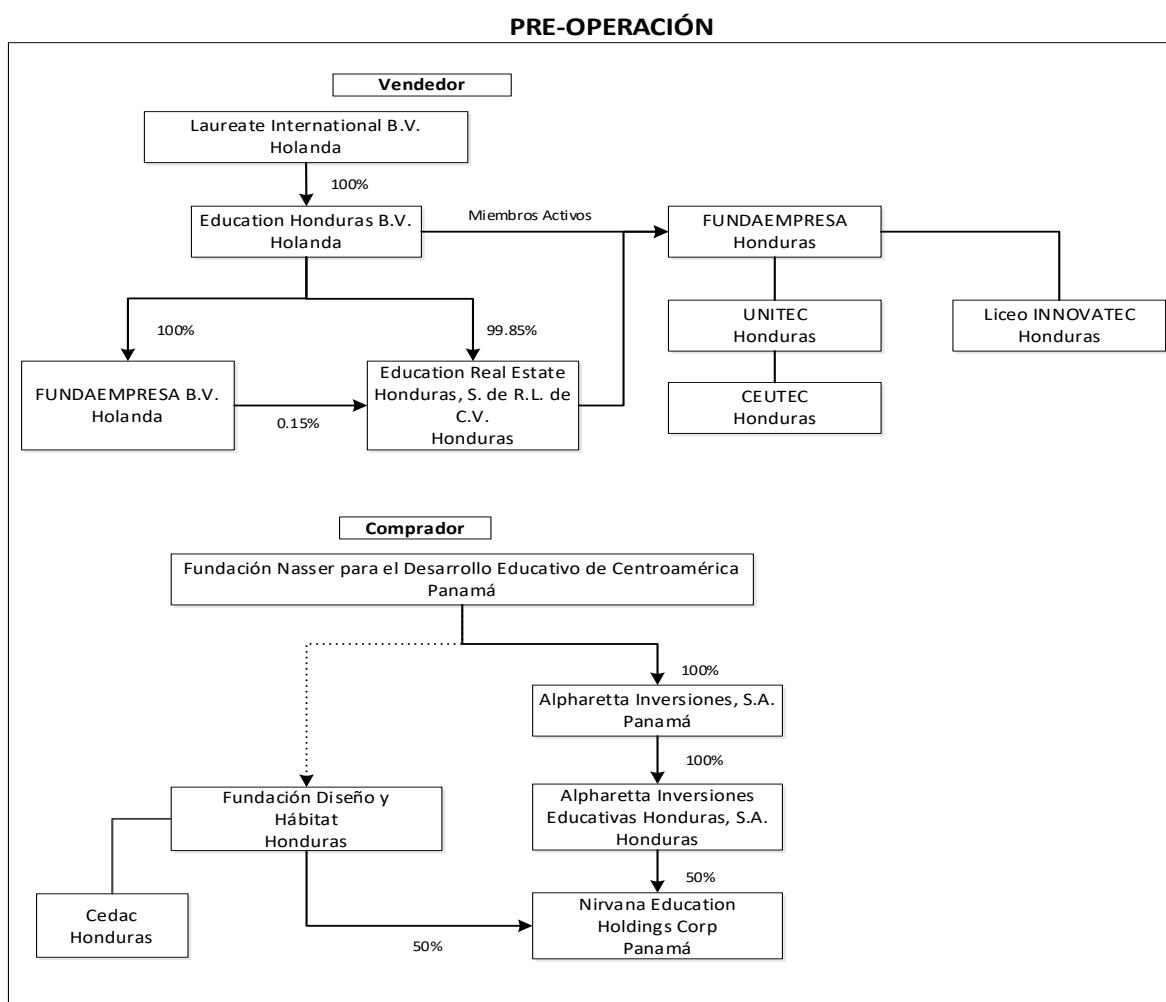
PRE-OPERACIÓN

Vendedor

Laureate International B.V.
Holanda

100%

Education Honduras B.V.
Holanda

Miembros Activos

FUNDAEMPRESA
Honduras

100%

99.85%

UNITEC
Honduras

Liceo INNOVATEC
Honduras

FUNDAEMPRESA B.V.
Holanda

0.15%

Education Real Estate Honduras, S. de R.L. de C.V.
Honduras

CEUTEC
Honduras

Comprador

Fundación Nasser para el Desarrollo Educativo de Centroamérica
Panamá

100%

Alpharetta Inversiones, S.A.
Panamá

100%

Fundación Diseño y Hábitat
Honduras

Alpharetta Inversiones Educativas Honduras, S.A.
Honduras

50%

Cedac
Honduras

Nirvana Education Holdings Corp
Panamá

50%